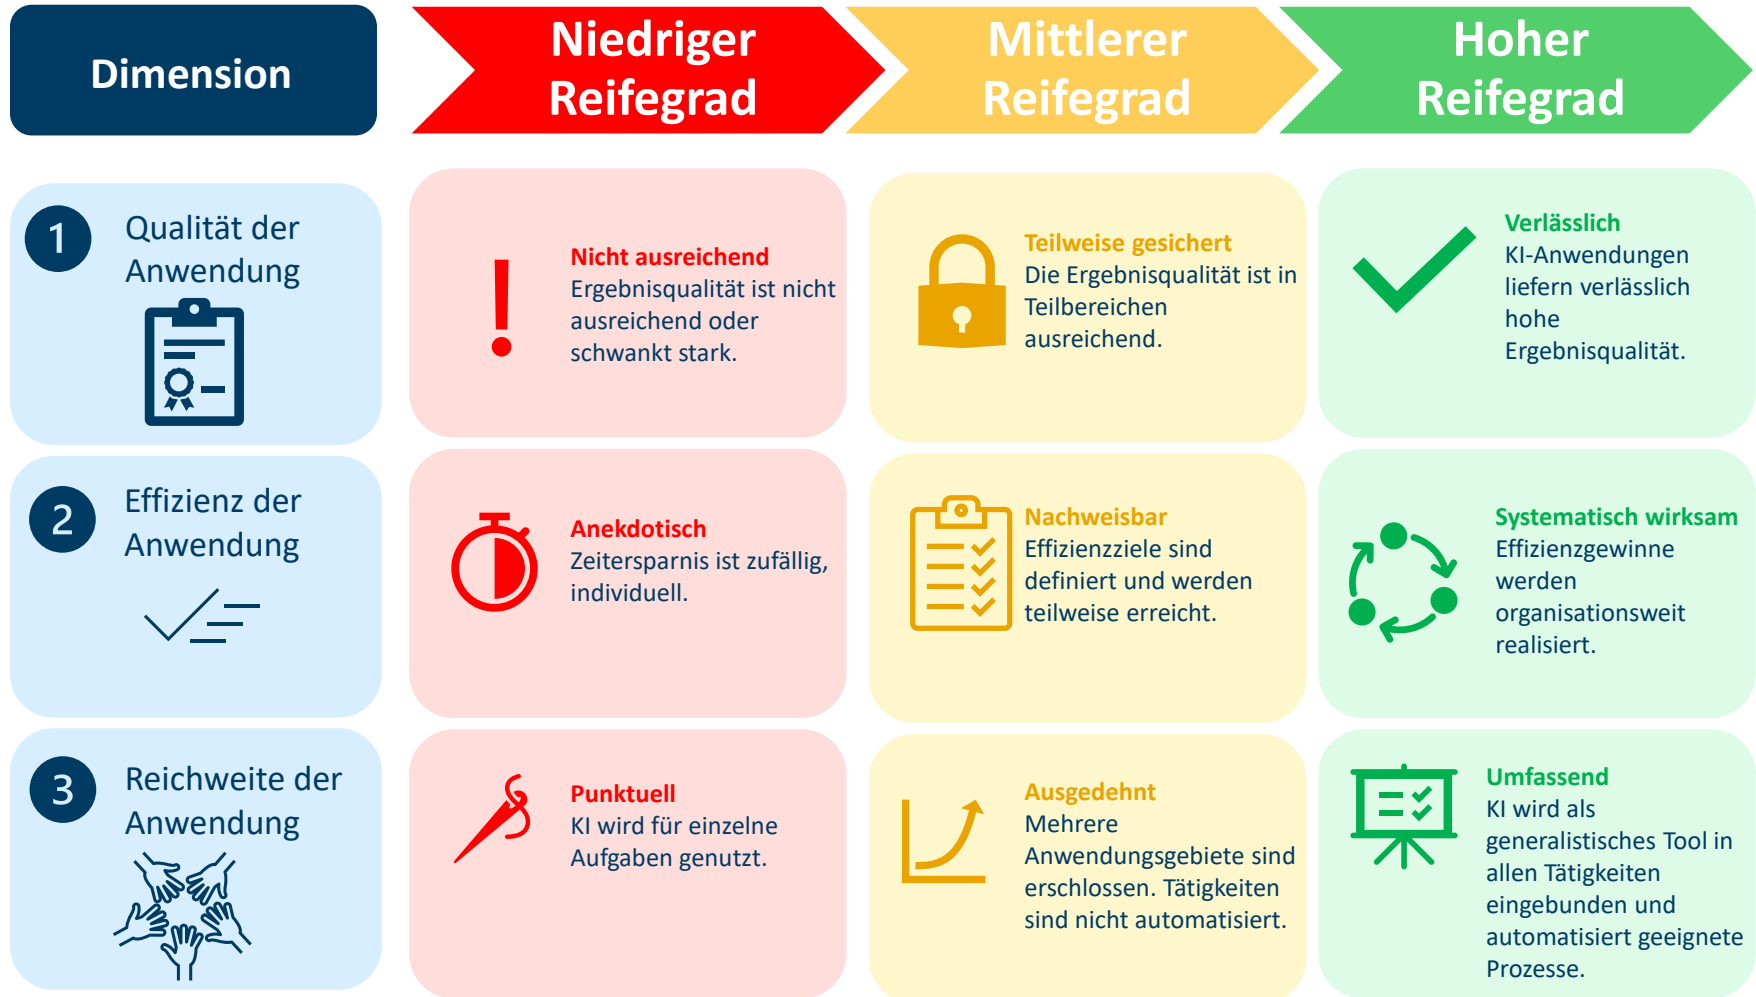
Dimension

Niedriger Reifegrad

Mittlerer Reifegrad

Hoher Reifegrad

1 Qualität der Anwendung

Nicht ausreichend
Ergebnisqualität ist nicht ausreichend oder schwankt stark.

Teilweise gesichert
Die Ergebnisqualität ist in Teilbereichen ausreichend.

Verlässlich
KI-Anwendungen liefern verlässlich hohe Ergebnisqualität.

2 Effizienz der Anwendung

Anekdotisch
Zeitersparnis ist zufällig, individuell.

Nachweisbar
Effizienzziele sind definiert und werden teilweise erreicht.

Systematisch wirksam
Effizienzgewinne werden organisationsweit realisiert.

3 Reichweite der Anwendung

Punktuell
KI wird für einzelne Aufgaben genutzt.

Ausgedehnt
Mehrere Anwendungsgebiete sind erschlossen. Tätigkeiten sind nicht automatisiert.

Umfassend
KI wird als generalistisches Tool in allen Tätigkeiten eingebunden und automatisiert geeignete Prozesse.